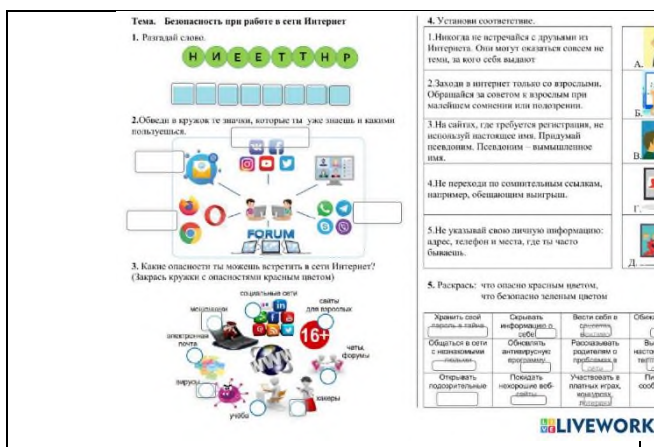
Тема. Безопасность при работе в сети Интернет

1. Разгадай слово.

Н И Е Е Т Т Н Р

2. Обведи в кружок те значки, которые ты уже знаешь и какими пользуешься.

FORUM

3. Какие опасности ты можешь встретить в сети Интернет? (Закрась кружки с опасностями красным цветом)

социальные сети
мошенники
сайты для взрослых
электронная почта
16+
чаты, форумы
вирусы
хакеры
учёба

4. Установи соответствие.

1. Никогда не встречайся с друзьями из Интернета. Они могут оказаться совсем не теми, за кого себя выдают

2. Заходи в интернет только со взрослыми. Обращайся за советом к взрослым при малейшем сомнении или подозрении.

3. На сайтах, где требуется регистрация, не используй настоящее имя. Придумай псевдоним. Псевдоним – вымышленное имя.

4. Не переходи по сомнительным ссылкам, например, обещающим выигрыш.

5. Не указывай свою личную информацию: адрес, телефон и места, где ты часто бываешь.

А.
Б.
В.
Г.
Д.

5. Раскрась: что опасно красным цветом, что безопасно зеленым цветом

| Хранить свой пароль в тайне | Скрывать информацию о себе | Вести себя в сети вежливо | Обме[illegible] |
|---|---|---|---|
| Общаться в сети с незнакомыми людьми | Обновлять антивирусную программу | Рассказывать родителям о проблемах в сети | Вы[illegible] насто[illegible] теле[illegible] |
| Открывать подозрительные | Посещать нехорошие веб-сайты | Участвовать в платных играх, конкурсах | Пи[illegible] сооб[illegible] |

LIVEWORK